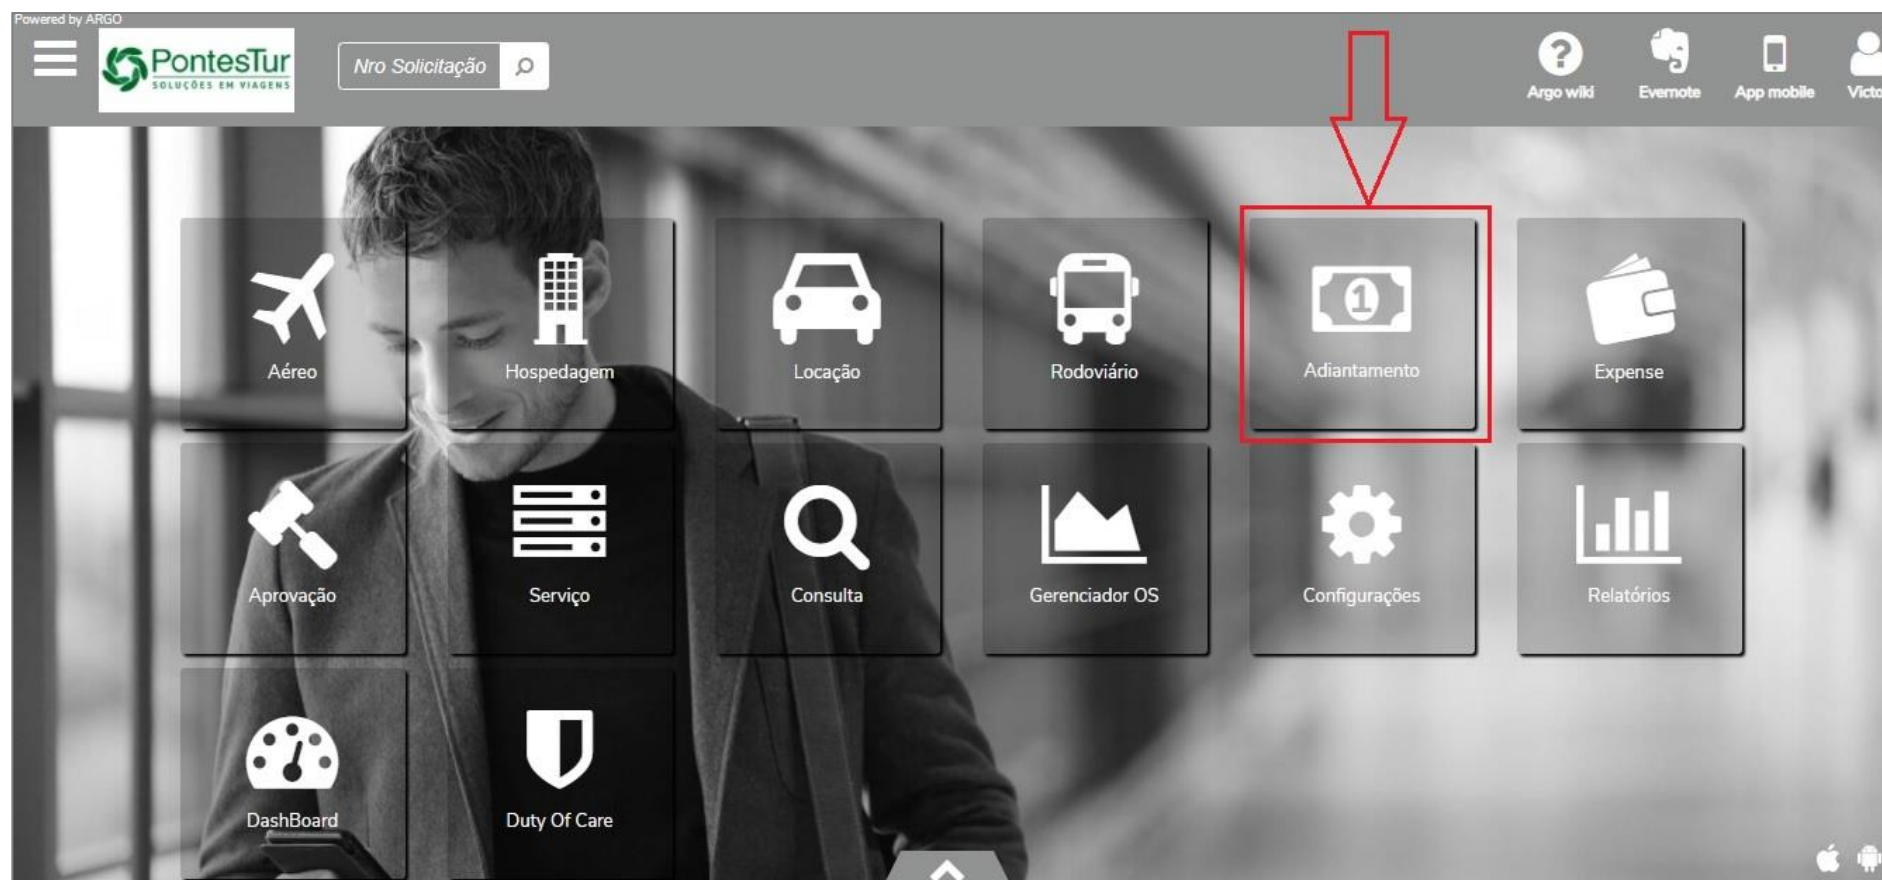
Powered by ARGO

PontesTur
SOLUÇÕES EM VIAGENS

Nro Solicitação

Argo wiki
Evernote
App mobile
Victo

Aéreo
Hospedagem
Locação
Rodoviário
Adiantamento
Expense

Aprovação
Serviço
Consulta
Gerenciador OS
Configurações
Relatórios

DashBoard
Duty Of Care